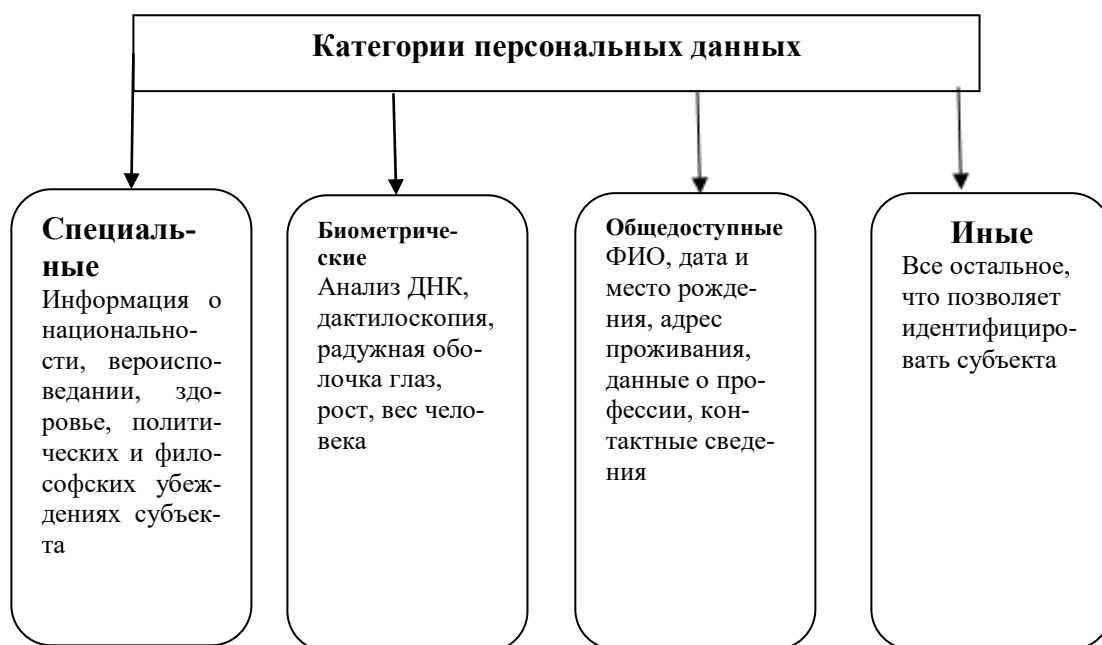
Категории персональных данных

Специальные
Информация о национальности, вероисповедании, здоровье, политических и философских убеждениях субъекта

Биометрические
Анализ ДНК, дактилоскопия, радужная оболочка глаз, рост, вес человека

Общедоступные
ФИО, дата и место рождения, адрес проживания, данные о профессии, контактные сведения

Иные
Все остальное, что позволяет идентифицировать субъекта